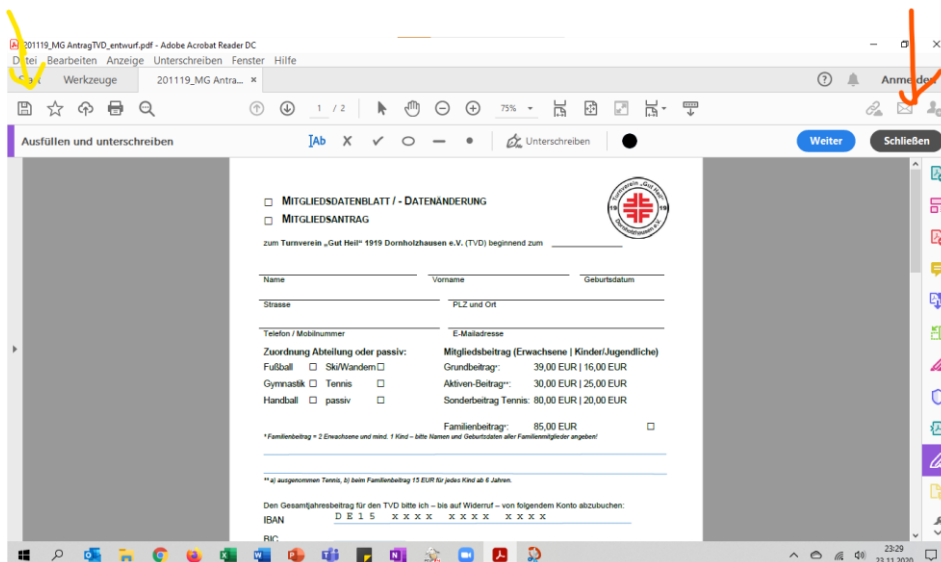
201119_MG AntragTVD_entwurf.pdf - Adobe Acrobat Reader DC

Datei Bearbeiten Anzeige Unterschreiben Fenster Hilfe

Start Werkzeuge 201119_MG Antra... ×

? Anmelden

1 / 2 75%

Ausfüllen und unterschreiben IAb X ✓ ○ — • Unterschreiben

Weiter Schließen

☐ MITGLIEDSDATENBLATT / - DATENÄNDERUNG
☐ MITGLIEDSANTRAG

Turnverein „Gut Heil" 19 19 Dornholzhausen e.V.

zum Turnverein „Gut Heil" 1919 Dornholzhausen e.V. (TVD) beginnend zum

Name Vorname Geburtsdatum

Strasse PLZ und Ort

Telefon / Mobilnummer E-Mailadresse

Zuordnung Abteilung oder passiv:
Fußball ☐ Ski/Wandern ☐
Gymnastik ☐ Tennis ☐
Handball ☐ passiv ☐

Mitgliedsbeitrag (Erwachsene | Kinder/Jugendliche)
Grundbeitrag*: 39,00 EUR | 16,00 EUR
Aktiven-Beitrag**: 30,00 EUR | 25,00 EUR
Sonderbeitrag Tennis: 80,00 EUR | 20,00 EUR

Familienbeitrag*: 85,00 EUR ☐

* Familienbeitrag = 2 Erwachsene und mind. 1 Kind – bitte Namen und Geburtsdaten aller Familienmitglieder angeben!

** a) ausgenommen Tennis, b) beim Familienbeitrag 15 EUR für jedes Kind ab 6 Jahren.

Den Gesamtjahresbeitrag für den TVD bitte ich – bis auf Widerruf – von folgendem Konto abzubuchen:
IBAN DE15 xxxx xxxx xxxx
BIC

23:29
23.11.2020